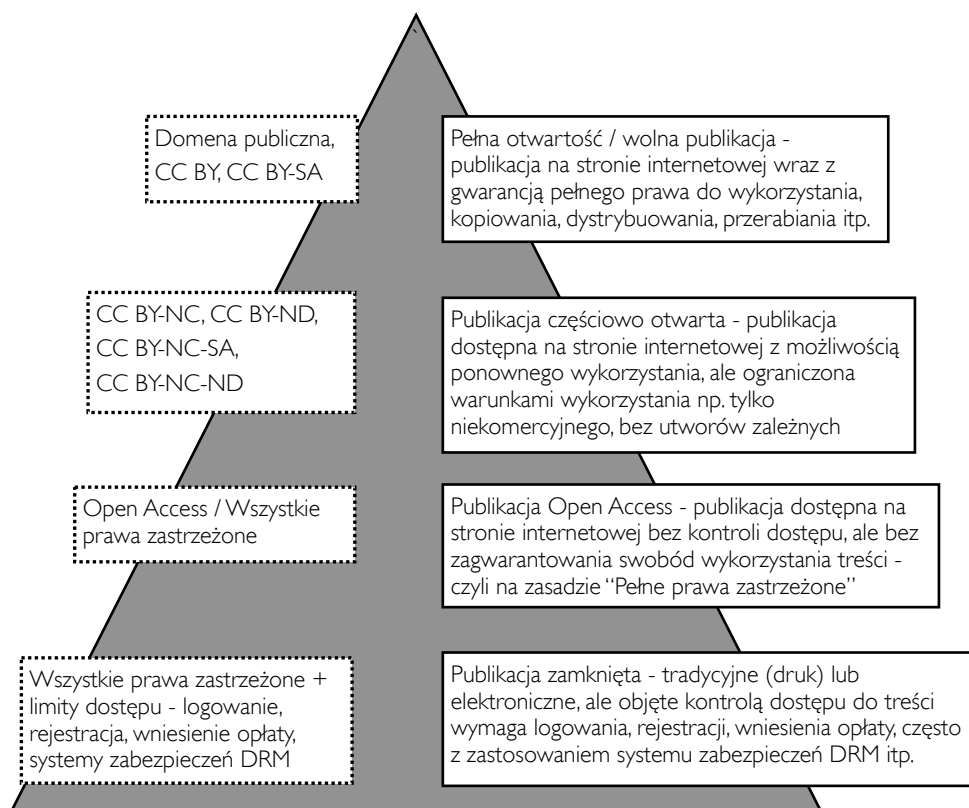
Domena publiczna, CC BY, CC BY-SA

Pełna otwartość / wolna publikacja - publikacja na stronie internetowej wraz z gwarancją pełnego prawa do wykorzystania, kopiowania, dystrybuowania, przerabiania itp.

CC BY-NC, CC BY-ND, CC BY-NC-SA, CC BY-NC-ND

Publikacja częściowo otwarta - publikacja dostępna na stronie internetowej z możliwością ponownego wykorzystania, ale ograniczona warunkami wykorzystania np. tylko niekomercyjnego, bez utworów zależnych

Open Access / Wszystkie prawa zastrzeżone

Publikacja Open Access - publikacja dostępna na stronie internetowej bez kontroli dostępu, ale bez zagwarantowania swobód wykorzystania treści - czyli na zasadzie "Pełne prawa zastrzeżone"

Wszystkie prawa zastrzeżone + limity dostępu - logowanie, rejestracja, wniesienie opłaty, systemy zabezpieczeń DRM

Publikacja zamknięta - tradycyjne (druk) lub elektroniczne, ale objęte kontrolą dostępu do treści wymaga logowania, rejestracji, wniesienia opłaty, często z zastosowaniem systemu zabezpieczeń DRM itp.